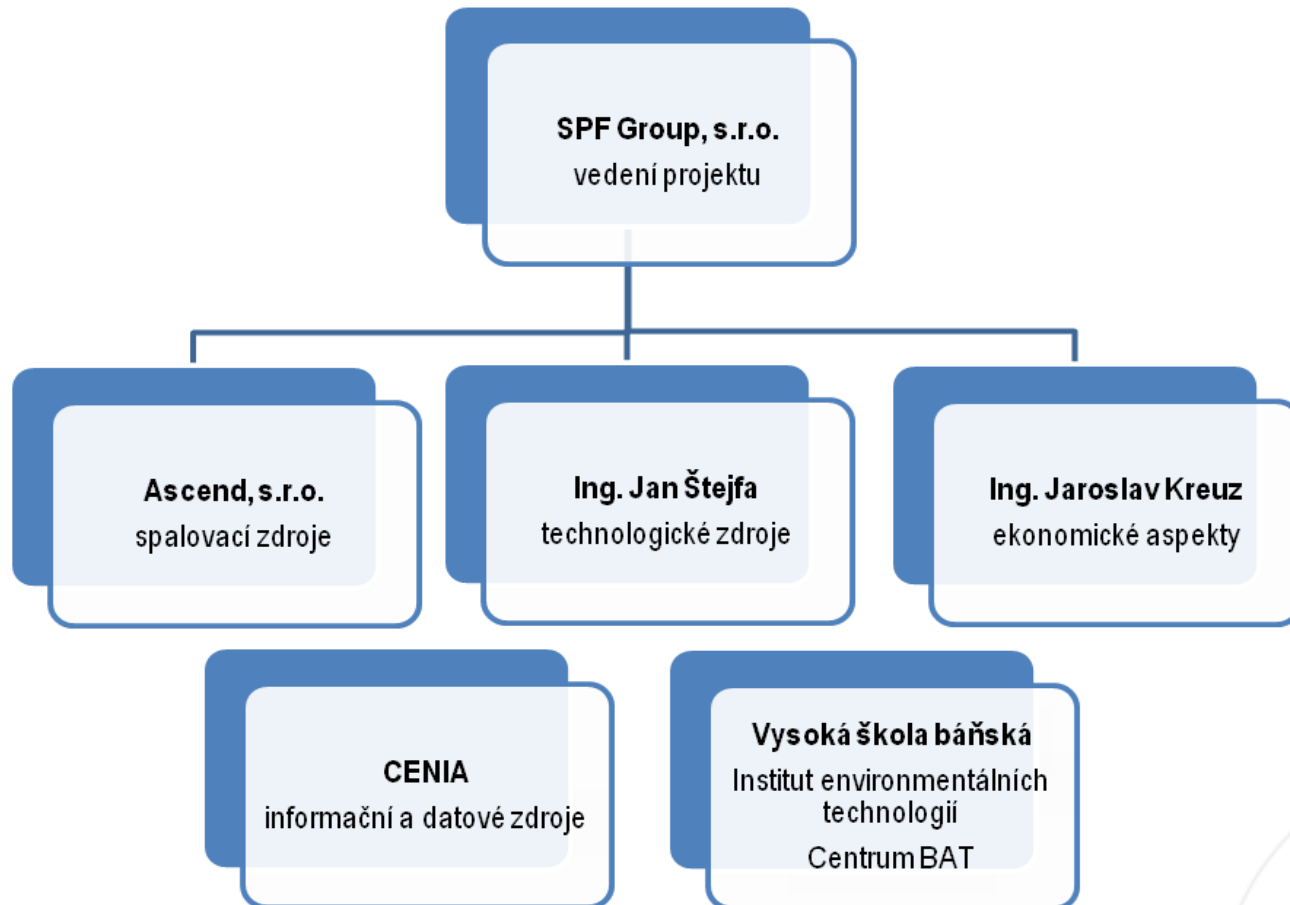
SPF Group, s.r.o.
vedení projektu

Ascend, s.r.o.
spalovací zdroje

Ing. Jan Štejfa
technologické zdroje

Ing. Jaroslav Kreuz
ekonomické aspekty

CENIA
informační a datové zdroje

Vysoká škola báňská
Institut environmentálních technologií
Centrum BAT